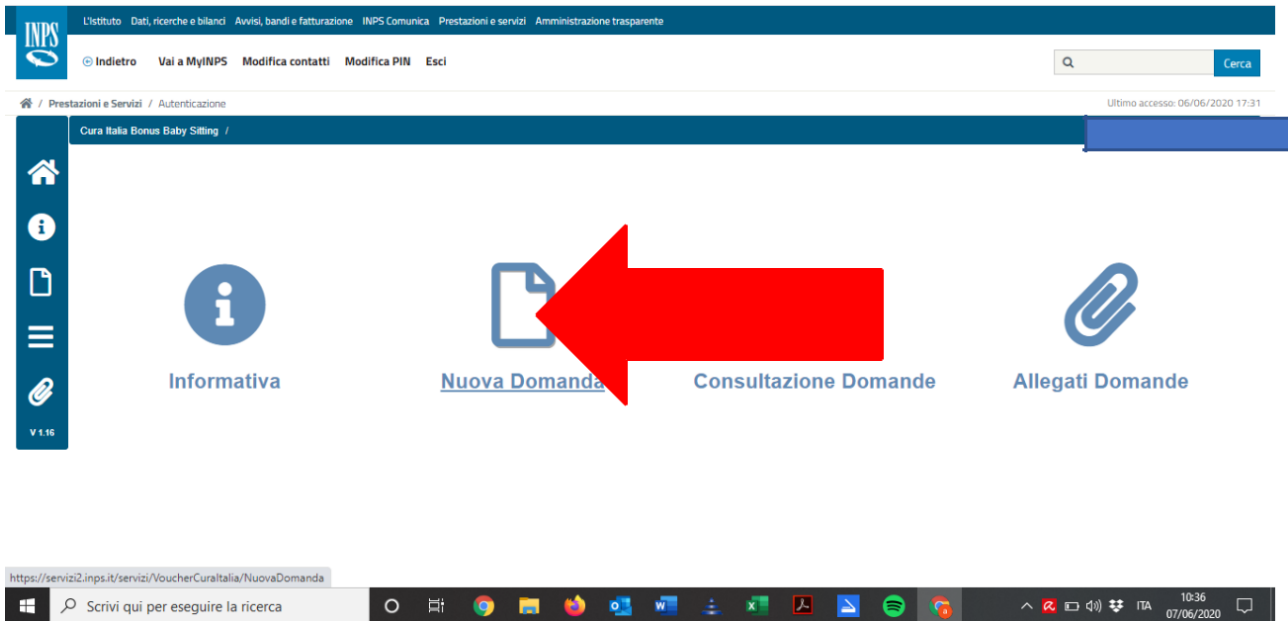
INPS

L'Istituto Dati, ricerche e bilanci Avvisi, bandi e fatturazione INPS Comunica Prestazioni e servizi Amministrazione trasparente

Indietro Vai a MyINPS Modifica contatti Modifica PIN Esci

Cerca

/ Prestazioni e Servizi / Autenticazione

Ultimo accesso: 06/06/2020 17:31

Cura Italia Bonus Baby Sitting /

V 1.16

Informativa

Nuova Domanda

Consultazione Domande

Allegati Domande

https://servizi2.inps.it/servizi/VoucherCuraItalia/NuovaDomanda

Scrivi qui per eseguire la ricerca

ITA 10:36 07/06/2020